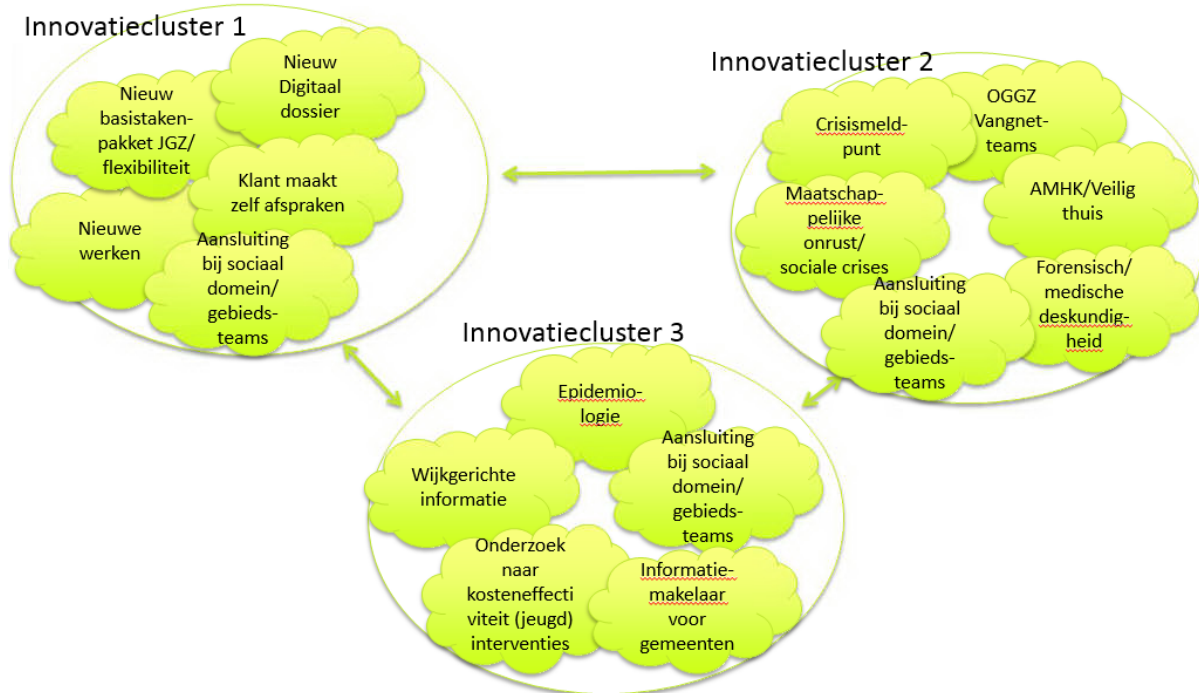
Innovatiecluster 1

Nieuw Digitaal dossier

Nieuw basistakenpakket JGZ/ flexibiliteit

Klant maakt zelf afspraken

Nieuwe werken

Aansluiting bij sociaal domein/ gebiedsteams

Innovatiecluster 2

Crisismeldpunt

OGGZ Vangnetteams

Maatschappelijke onrust/ sociale crises

AMHK/Veilig thuis

Aansluiting bij sociaal domein/ gebiedsteams

Forensisch/ medische deskundigheid

Innovatiecluster 3

Epidemiologie

Wijkgerichte informatie

Aansluiting bij sociaal domein/ gebiedsteams

Onderzoek naar kosteneffecti viteit (jeugd) interventies

Informatiemakelaar voor gemeenten